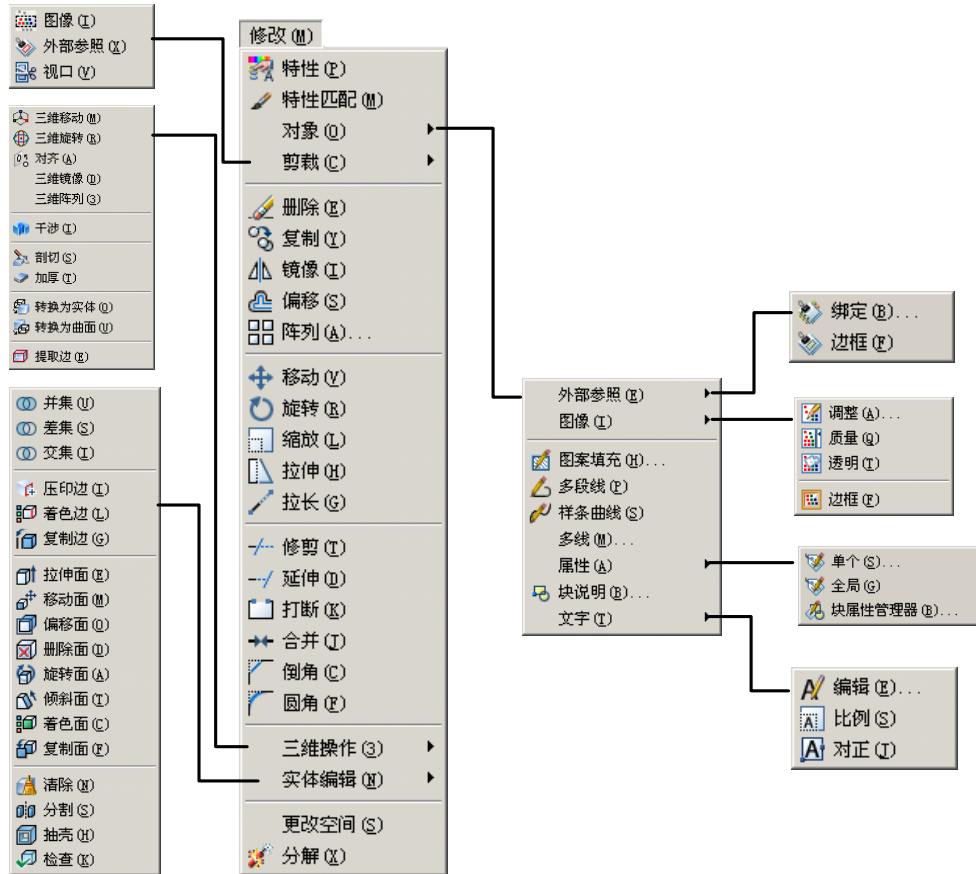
图像 (I)
外部参照 (X)
视口 (V)

三维移动 (M)
三维旋转 (R)
对齐 (A)
三维镜像 (D)
三维阵列 (3)
干涉 (I)
剖切 (S)
加厚 (T)
转换为实体 (O)
转换为曲面 (U)
提取边 (E)

并集 (U)
差集 (S)
交集 (I)
压印边 (I)
着色边 (L)
复制边 (G)
拉伸面 (E)
移动面 (M)
偏移面 (O)
删除面 (D)
旋转面 (A)
倾斜面 (T)
着色面 (C)
复制面 (F)
清除 (N)
分割 (S)
抽壳 (H)
检查 (K)

修改 (M)
特性 (P)
特性匹配 (M)
对象 (O)
剪裁 (C)
删除 (E)
复制 (Y)
镜像 (I)
偏移 (S)
阵列 (A)...
移动 (V)
旋转 (R)
缩放 (L)
拉伸 (H)
拉长 (G)
修剪 (T)
延伸 (D)
打断 (K)
合并 (J)
倒角 (C)
圆角 (F)
三维操作 (3)
实体编辑 (N)
更改空间 (S)
分解 (X)

外部参照 (E)
图像 (I)
图案填充 (H)...
多段线 (P)
样条曲线 (S)
多线 (M)...
属性 (A)
块说明 (B)...
文字 (T)

绑定 (B)...
边框 (F)

调整 (A)...
质量 (Q)
透明 (T)
边框 (F)

单个 (S)...
全局 (G)
块属性管理器 (B)...

编辑 (E)...
比例 (S)
对正 (J)